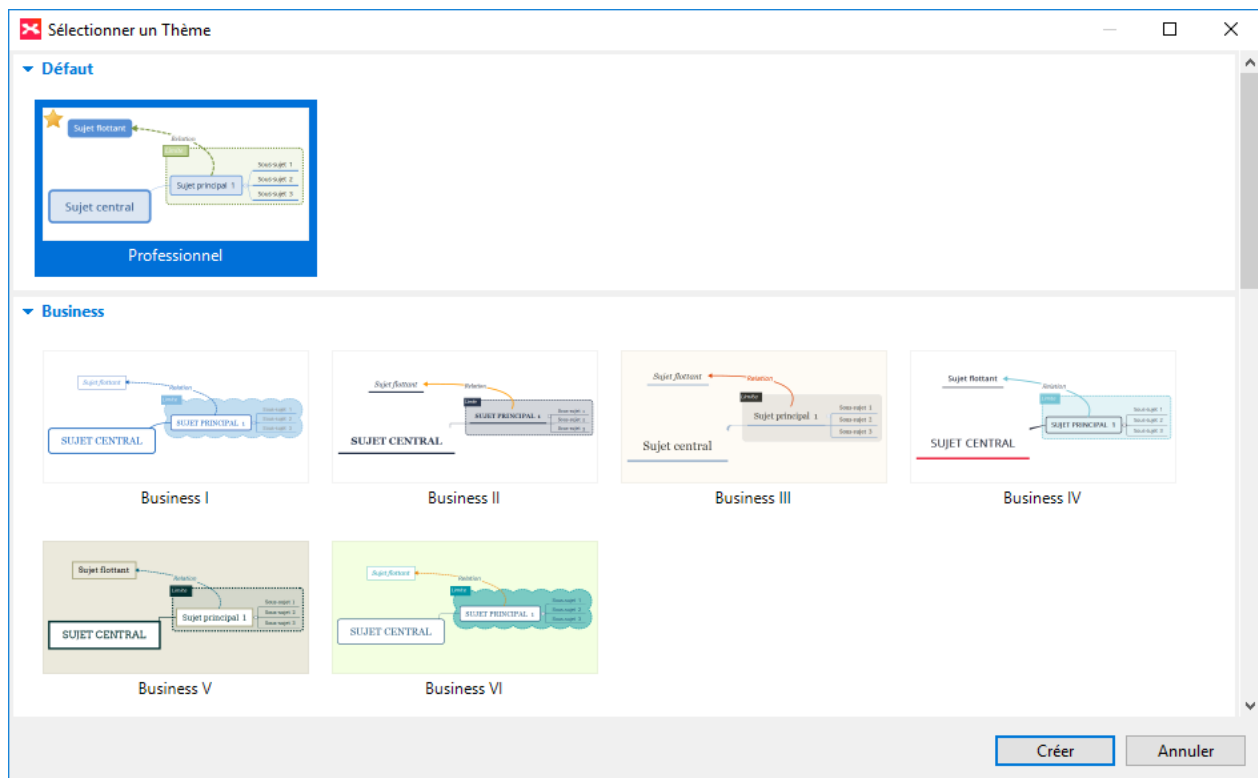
Sélectionner un Thème

Défaut

Sujet flottant
Relation
Limite
Sujet principal 1
Sous-sujet 1
Sous-sujet 2
Sous-sujet 3
Sujet central
Professionnel

Business

Sujet flottant
Relation
Limite
SUJET PRINCIPAL 1
Sous-sujet 1
Sous-sujet 2
Sous-sujet 3
SUJET CENTRAL
Business I

Sujet flottant
Relation
Limite
SUJET PRINCIPAL 1
Sous-sujet 1
Sous-sujet 2
Sous-sujet 3
SUJET CENTRAL
Business II

Sujet flottant
Relation
Limite
Sujet principal 1
Sous-sujet 1
Sous-sujet 2
Sous-sujet 3
Sujet central
Business III

Sujet flottant
Relation
Limite
SUJET PRINCIPAL 1
Sous-sujet 1
Sous-sujet 2
Sous-sujet 3
SUJET CENTRAL
Business IV

Sujet flottant
Relation
Limite
Sujet principal 1
Sous-sujet 1
Sous-sujet 2
Sous-sujet 3
SUJET CENTRAL
Business V

Sujet flottant
Relation
Limite
SUJET PRINCIPAL 1
Sous-sujet 1
Sous-sujet 2
Sous-sujet 3
SUJET CENTRAL
Business VI

Créer
Annuler